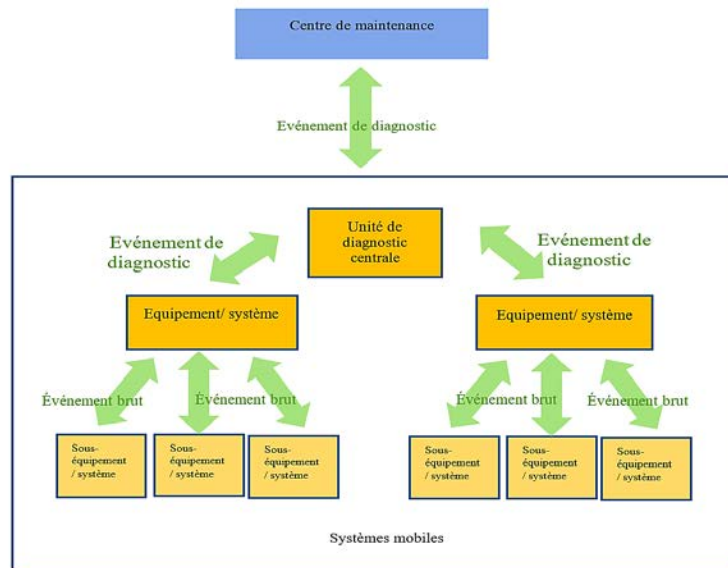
Centre de maintenance

Evénement de diagnostic

Unité de diagnostic centrale

Evénement de diagnostic

Evénement de diagnostic

Equipement/ système

Equipement/ système

Événement brut

Événement brut

Événement brut

Événement brut

Sous-équipement / système

Sous-équipement / système

Sous-équipement / système

Sous-équipement / système

Sous-équipement / système

Sous-équipement / système

Systèmes mobiles